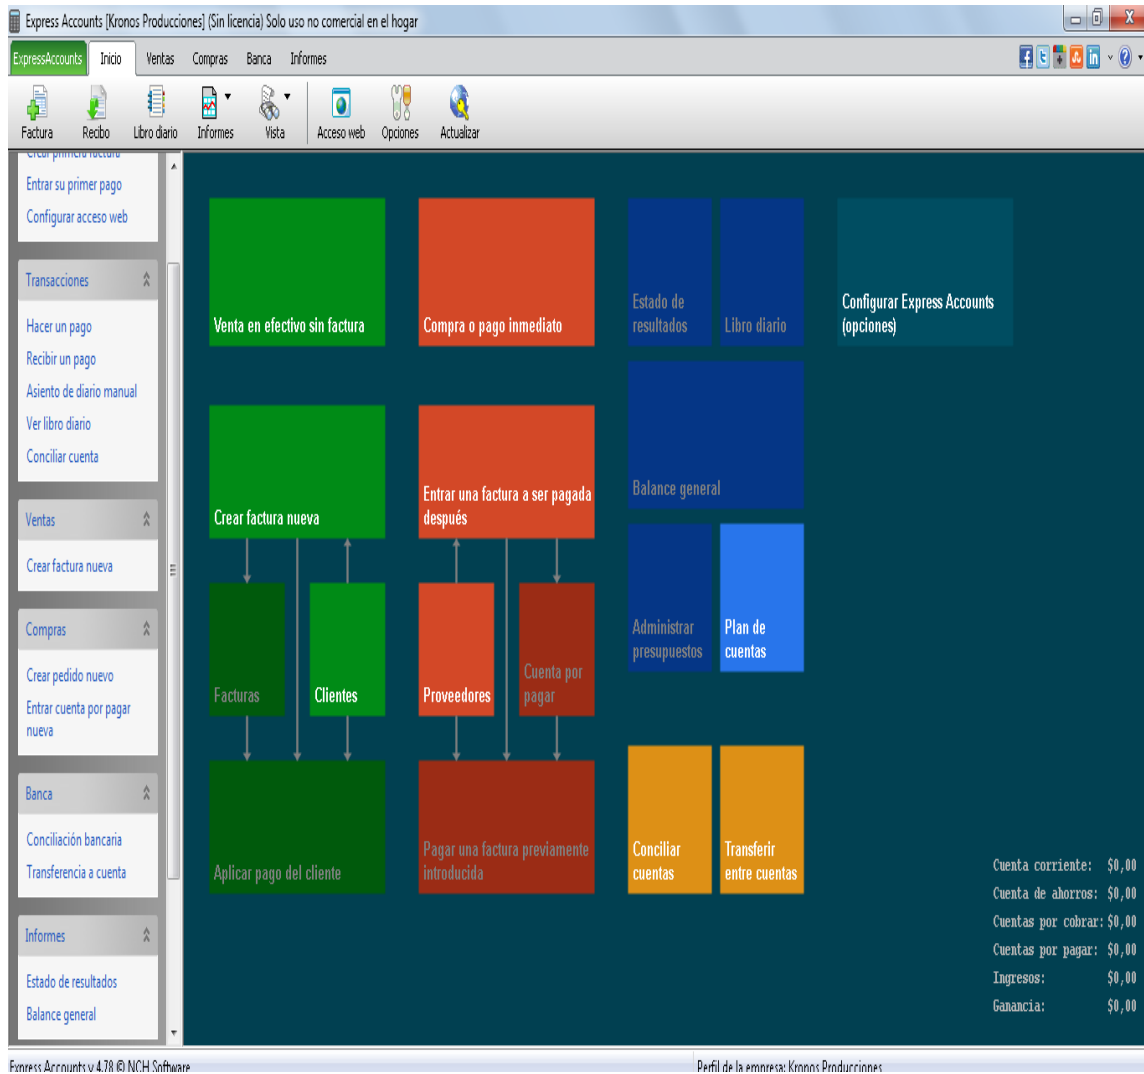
Express Accounts [Kronos Producciones] (Sin licencia) Solo uso no comercial en el hogar

ExpressAccounts Inicio Ventas Compras Banca Informes

Factura Recibo Libro diario Informes Vista Acceso web Opciones Actualizar

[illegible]
Entrar su primer pago
Configurar acceso web

Transacciones
Hacer un pago
Recibir un pago
Asiento de diario manual
Ver libro diario
Conciliar cuenta

Ventas
Crear factura nueva

Compras
Crear pedido nuevo
Entrar cuenta por pagar nueva

Banca
Conciliación bancaria
Transferencia a cuenta

Informes
Estado de resultados
Balance general

Venta en efectivo sin factura

Compra o pago inmediato

Estado de resultados

Libro diario

Configurar Express Accounts (opciones)

Balance general

Crear factura nueva

Entrar una factura a ser pagada después

Administrar presupuestos

Plan de cuentas

Facturas

Clientes

Proveedores

Cuenta por pagar

Aplicar pago del cliente

Pagar una factura previamente introducida

Conciliar cuentas

Transferir entre cuentas

| | |
|---|---|
| Cuenta corriente: | $0,00 |
| Cuenta de ahorros: | $0,00 |
| Cuentas por cobrar: | $0,00 |
| Cuentas por pagar: | $0,00 |
| Ingresos: | $0,00 |
| Ganancia: | $0,00 |

Express Accounts v 4.78 © NCH Software

Perfil de la empresa: Kronos Producciones